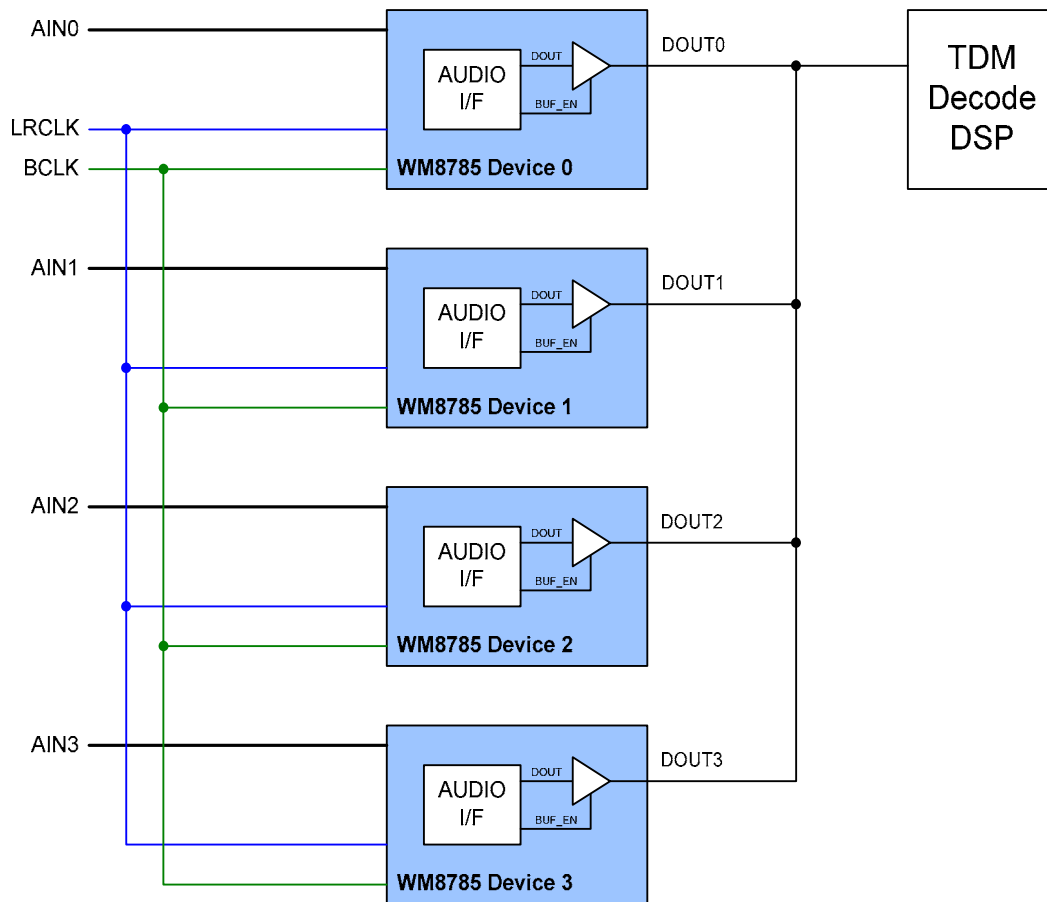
AIN0

LRCLK

BCLK

AUDIO I/F

DOUT

BUF_EN

WM8785 Device 0

DOUT0

TDM Decode DSP

AIN1

AUDIO I/F

DOUT

BUF_EN

WM8785 Device 1

DOUT1

AIN2

AUDIO I/F

DOUT

BUF_EN

WM8785 Device 2

DOUT2

AIN3

AUDIO I/F

DOUT

BUF_EN

WM8785 Device 3

DOUT3